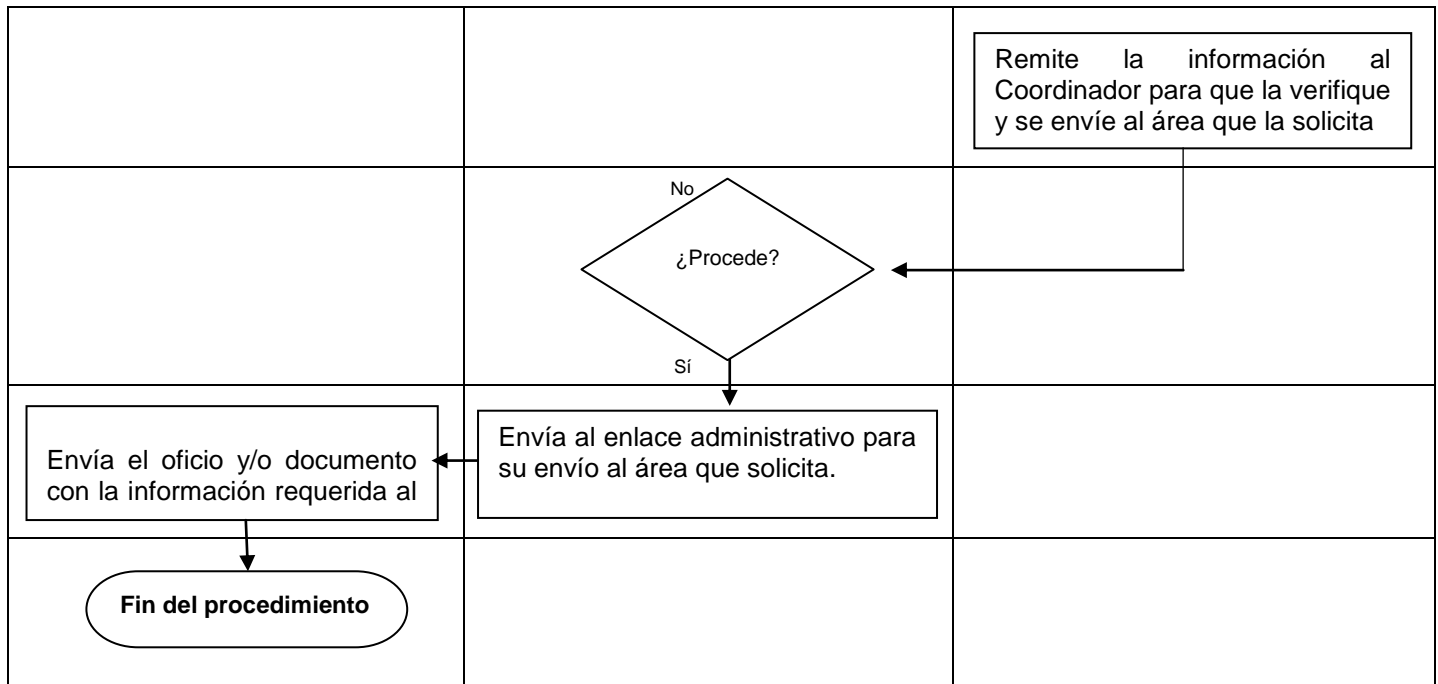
Remite la información al Coordinador para que la verifique y se envíe al área que la solicita

No

¿Procede?

Sí

Envía al enlace administrativo para su envío al área que solicita.

Envía el oficio y/o documento con la información requerida al

Fin del procedimiento